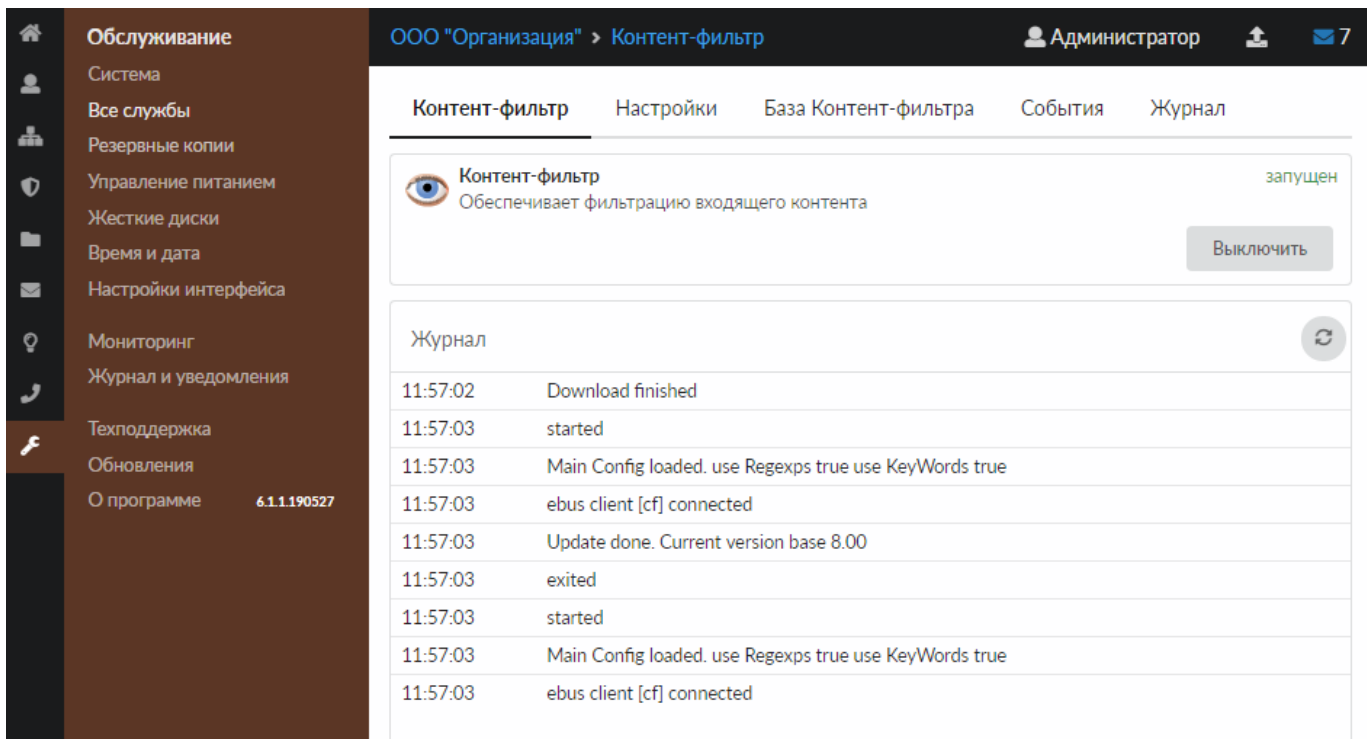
Обслуживание
Система
Все службы
Резервные копии
Управление питанием
Жесткие диски
Время и дата
Настройки интерфейса

Мониторинг
Журнал и уведомления

Техподдержка
Обновления
О программе 6.1.1.190527

ООО "Организация" > Контент-фильтр

Администратор 7

Контент-фильтр Настройки База Контент-фильтра События Журнал

Контент-фильтр
Обеспечивает фильтрацию входящего контента
запущен
Выключить

Журнал

| | |
|---|---|
| 11:57:02 | Download finished |
| 11:57:03 | started |
| 11:57:03 | Main Config loaded. use Regexps true use KeyWords true |
| 11:57:03 | ebus client [cf] connected |
| 11:57:03 | Update done. Current version base 8.00 |
| 11:57:03 | exited |
| 11:57:03 | started |
| 11:57:03 | Main Config loaded. use Regexps true use KeyWords true |
| 11:57:03 | ebus client [cf] connected |